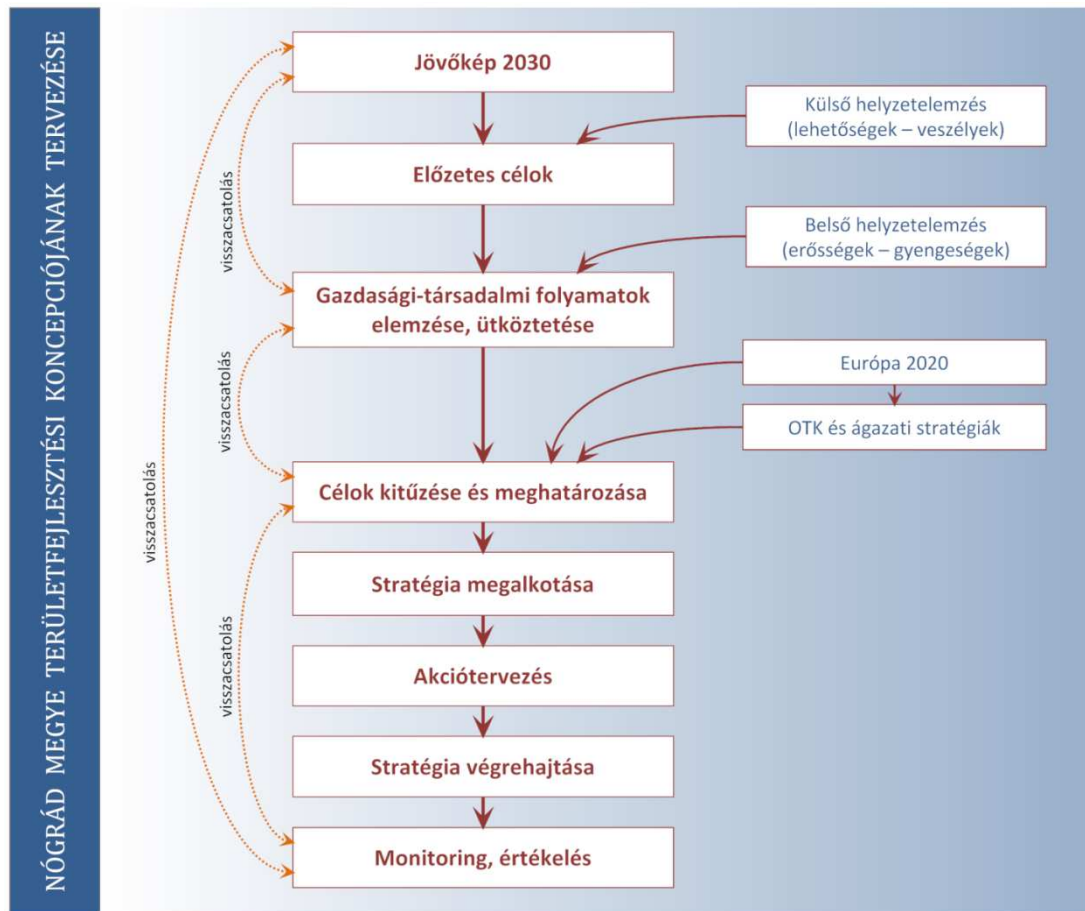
NÓGRÁD MEGYE TERÜLETFEJLESZTÉSI KONCEPCIÓJÁNAK TERVEZÉSE

Jövőkép 2030

Külső helyzetelemzés (lehetőségek – veszélyek)

Előzetes célok

Belső helyzetelemzés (erősségek – gyengeségek)

visszacsatolás

Gazdasági-társadalmi folyamatok elemzése, ütköztetése

Európa 2020

visszacsatolás

OTK és ágazati stratégiák

visszacsatolás

Célok kitűzése és meghatározása

Stratégia megalkotása

visszacsatolás

Akciótervezés

Stratégia végrehajtása

Monitoring, értékelés